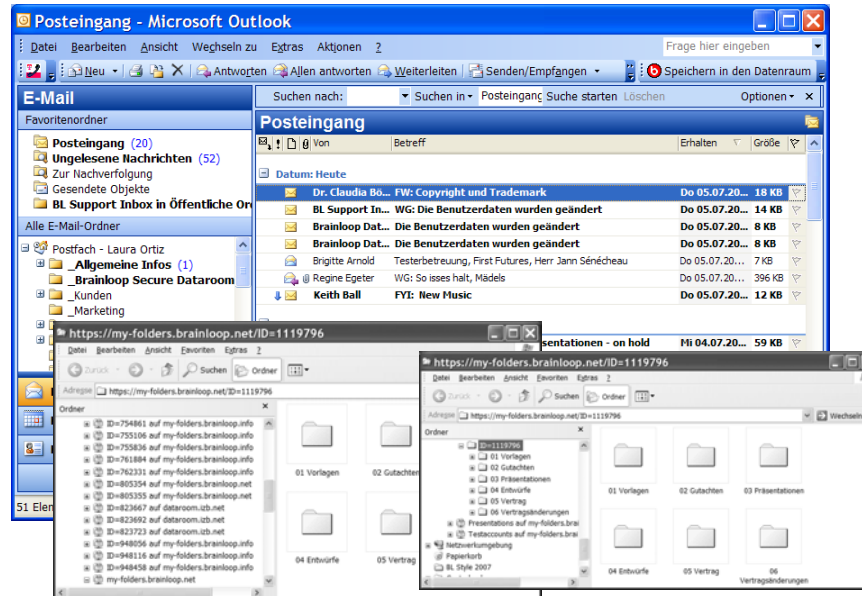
Posteingang - Microsoft Outlook

Datei Bearbeiten Ansicht Wechseln zu Extras Aktionen ?

Frage hier eingeben

Neu Antworten Allen antworten Weiterleiten Senden/Empfangen Speichern in den Datenraum

E-Mail

Favoritenordner

Posteingang (20)
Ungelesene Nachrichten (52)
Zur Nachverfolgung
Gesendete Objekte
BL Support Inbox in Öffentliche Or

Alle E-Mail-Ordner

Postfach - Laura Ortiz
_Allgemeine Infos (1)
_Brainloop Secure Dataroom
_Kunden
_Marketing

51 Elem

Suchen nach: Suchen in Posteingang Suche starten Löschen Optionen ×

Posteingang

| Von | Betreff | Erhalten | Größe |
|---|---|---|---|
| Datum: Heute | | | |
| Dr. Claudia Bö... | FW: Copyright und Trademark | Do 05.07.20... | 18 KB |
| BL Support In... | WG: Die Benutzerdaten wurden geändert | Do 05.07.20... | 14 KB |
| Brainloop Dat... | Die Benutzerdaten wurden geändert | Do 05.07.20... | 8 KB |
| Brainloop Dat... | Die Benutzerdaten wurden geändert | Do 05.07.20... | 8 KB |
| Brigitte Arnold | Testerbetreuung, First Futures, Herr Jann Sénécheau | Do 05.07.20... | 7 KB |
| Regine Egeter | WG: So isses halt, Mädels | Do 05.07.20... | 396 KB |
| Keith Ball | FYI: New Music | Do 05.07.20... | 12 KB |
| | ...sentationen - on hold | Mi 04.07.20... | 59 KB |

https://my-folders.brainloop.net/ID=1119796

Datei Bearbeiten Ansicht Favoriten Extras ?
Zurück Suchen Ordner
Adresse https://my-folders.brainloop.net/ID=1119796

Ordner ×
ID=754861 auf my-folders.brainloop.info
ID=755106 auf my-folders.brainloop.info
ID=755836 auf my-folders.brainloop.info
ID=761884 auf my-folders.brainloop.info
ID=762331 auf my-folders.brainloop.info
ID=805354 auf my-folders.brainloop.net
ID=805355 auf my-folders.brainloop.info
ID=823667 auf dataroom.izb.net
ID=823692 auf dataroom.izb.net
ID=823723 auf dataroom.izb.net
ID=948056 auf my-folders.brainloop.info
ID=948116 auf my-folders.brainloop.info
ID=948458 auf my-folders.brainloop.info
my-folders.brainloop.net

01 Vorlagen
02 Gutachten
04 Entwürfe
05 Vertrag

https://my-folders.brainloop.net/ID=1119796

Datei Bearbeiten Ansicht Favoriten Extras ?
Zurück Suchen Ordner
Adresse https://my-folders.brainloop.net/ID=1119796 Wechseln

Ordner ×
ID=1119796
01 Vorlagen
02 Gutachten
03 Präsentationen
04 Entwürfe
05 Vertrag
06 Vertragsänderungen
Presentations auf my-folders.brai
Testaccounts auf my-folders.brai
Netzwerkumgebung
Papierkorb
BL Style 2007

01 Vorlagen
02 Gutachten
03 Präsentationen
04 Entwürfe
05 Vertrag
06 Vertragsänderungen